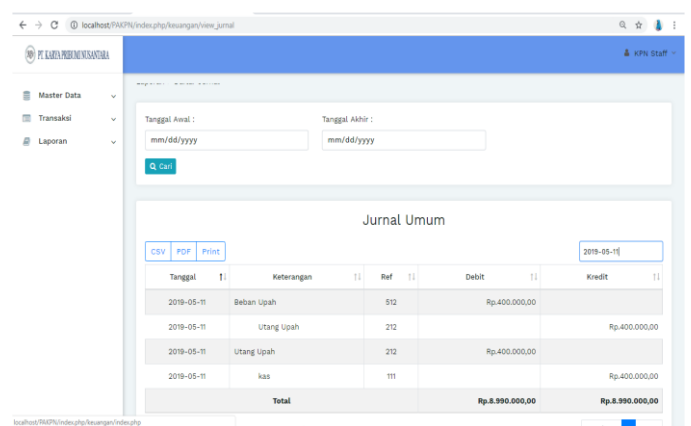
localhost/PAKPN/index.php/keuangan/view_jurnal

PT. KARYA PRIBUMI NUSANTARA

KPN Staff

Master Data
Transaksi
Laporan

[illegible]

Tanggal Awal :
mm/dd/yyyy
Tanggal Akhir :
mm/dd/yyyy
Cari

Jurnal Umum

CSV PDF Print

2019-05-11

| Tanggal | Keterangan | Ref | Debit | Kredit |
|---|---|---|---|---|
| 2019-05-11 | Beban Upah | 512 | Rp.400.000,00 | |
| 2019-05-11 | Utang Upah | 212 | | Rp.400.000,00 |
| 2019-05-11 | Utang Upah | 212 | Rp.400.000,00 | |
| 2019-05-11 | kas | 111 | | Rp.400.000,00 |
| | Total | | Rp.8.990.000,00 | Rp.8.990.000,00 |

localhost/PAKPN/index.php/keuangan/index.php